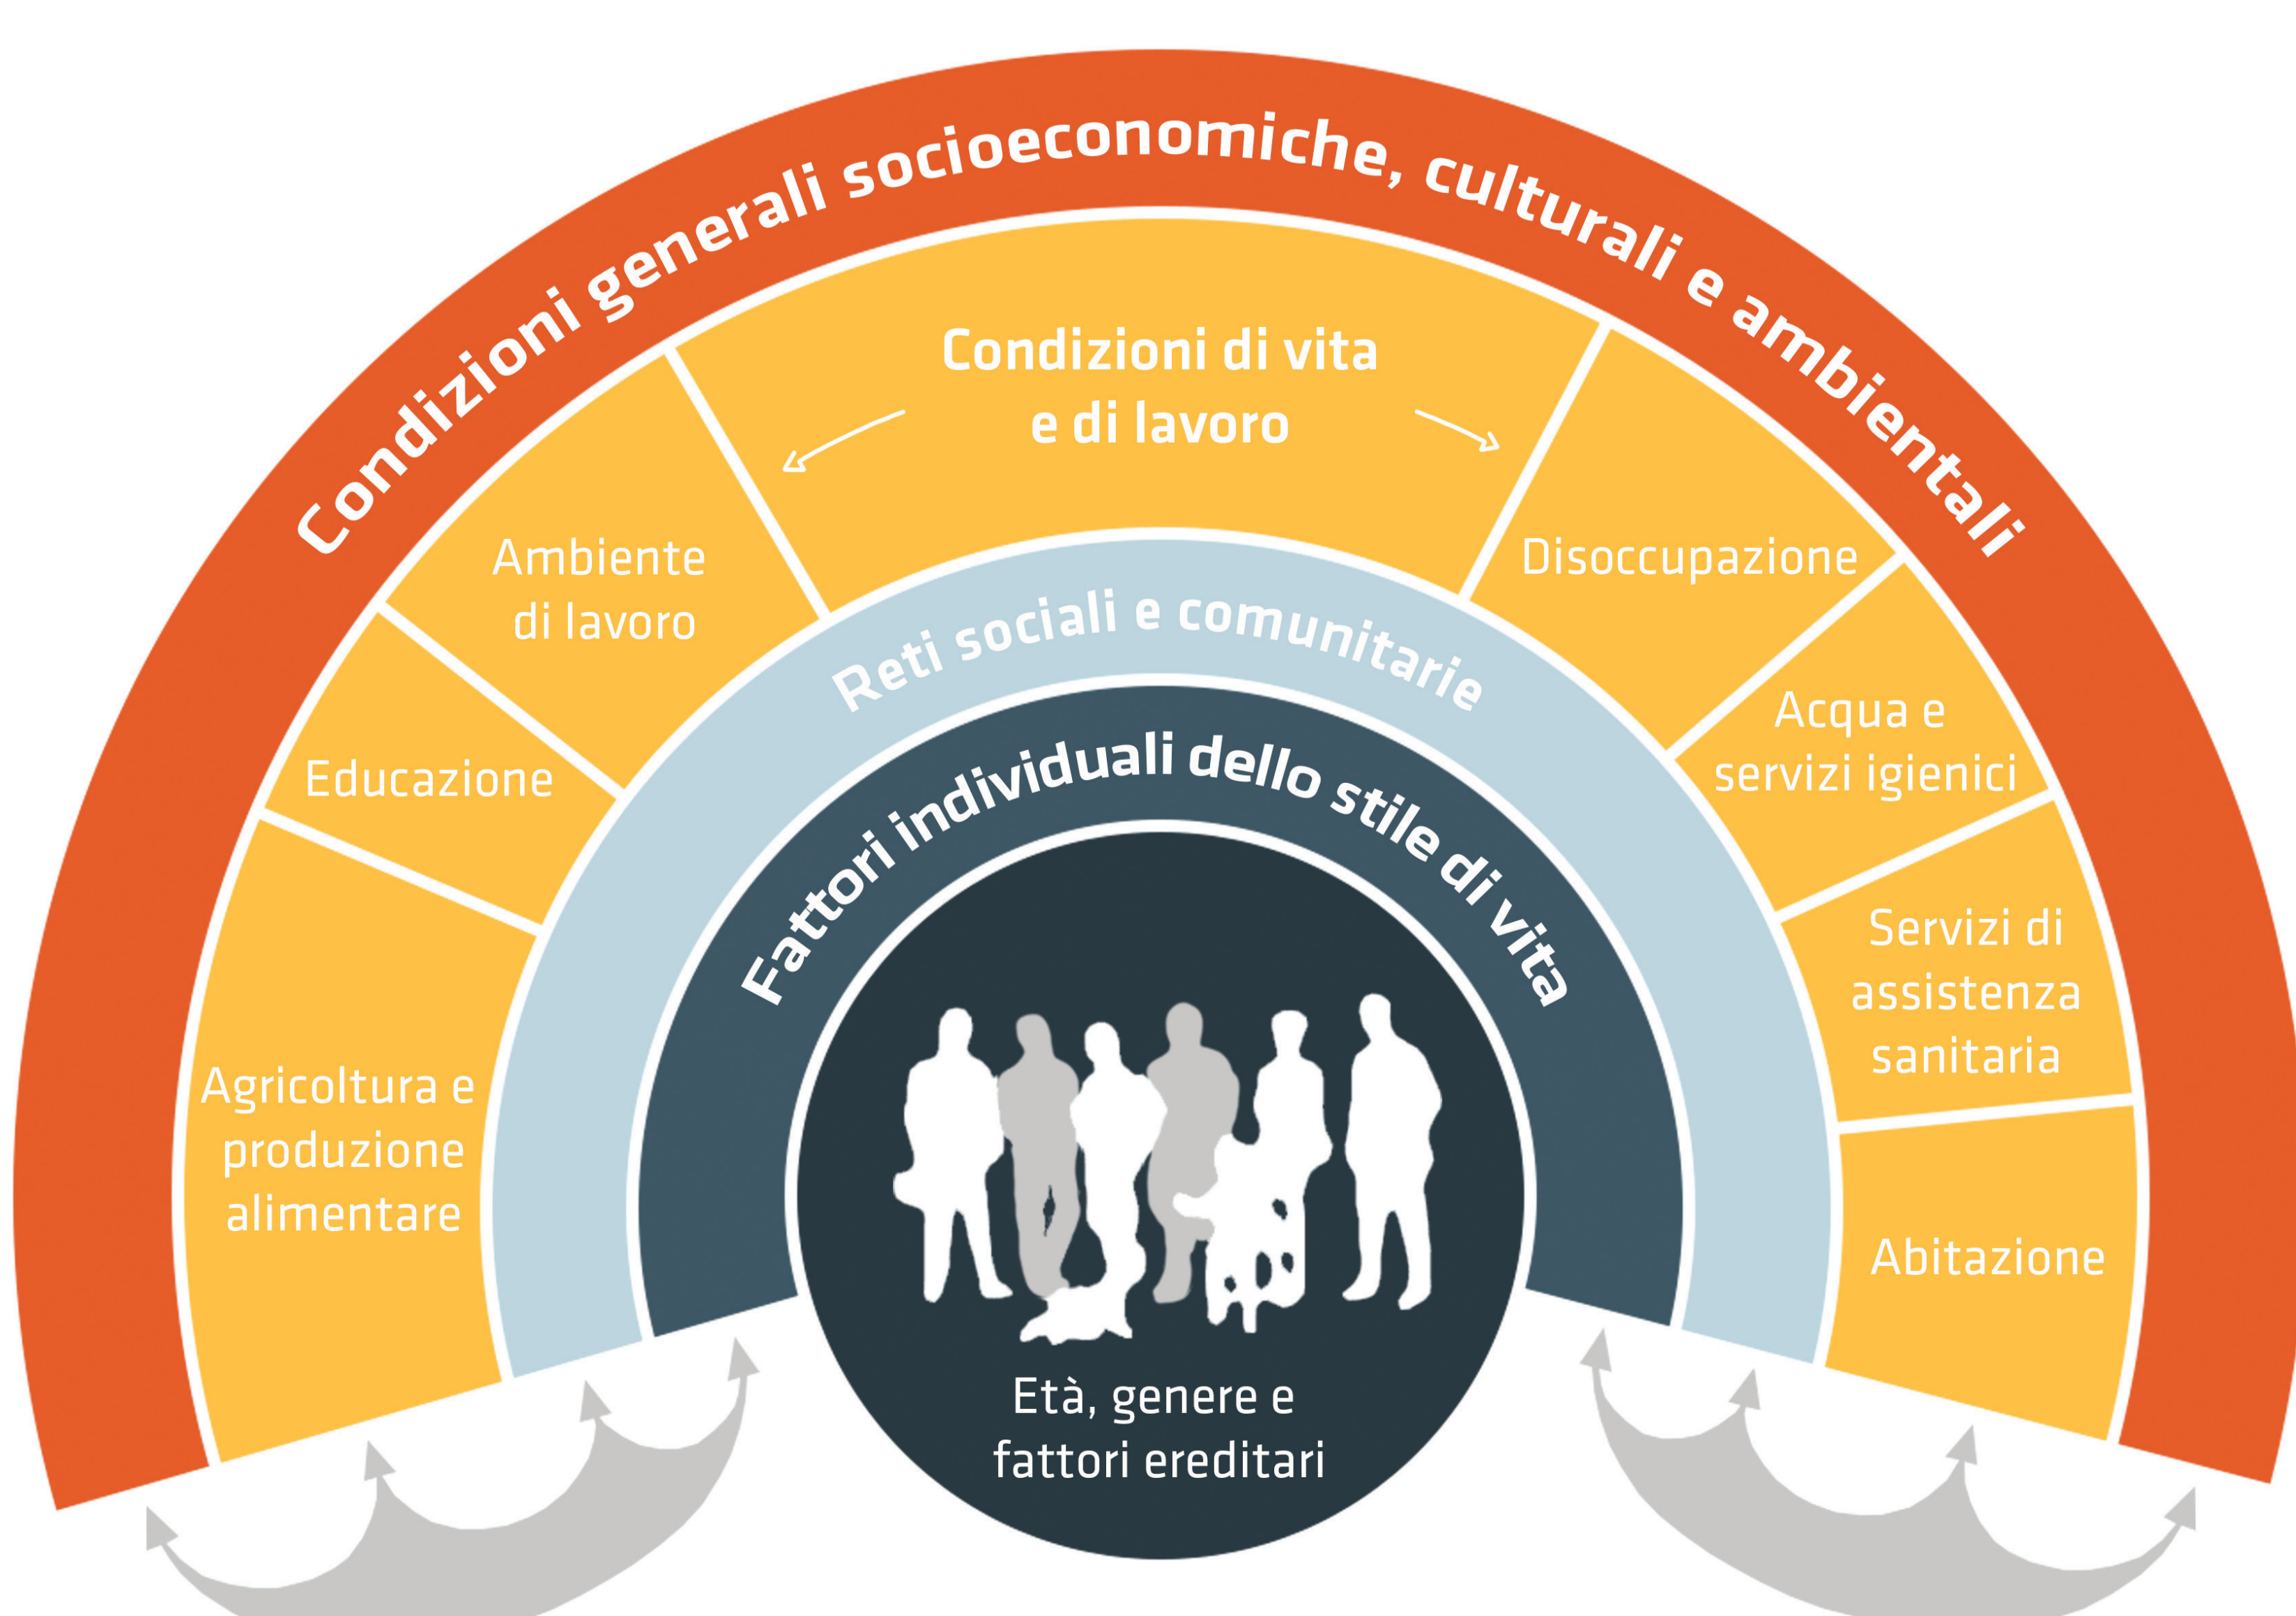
Condizioni generali socioeconomiche, culturali e ambientali

Condizioni di vita e di lavoro

Ambiente di lavoro

Educazione

Agricoltura e produzione alimentare

Disoccupazione

Acqua e servizi igienici

Servizi di assistenza sanitaria

Abitazione

Reti sociali e comunitarie

Fattori individuali dello stile di vita

Età, genere e fattori ereditari